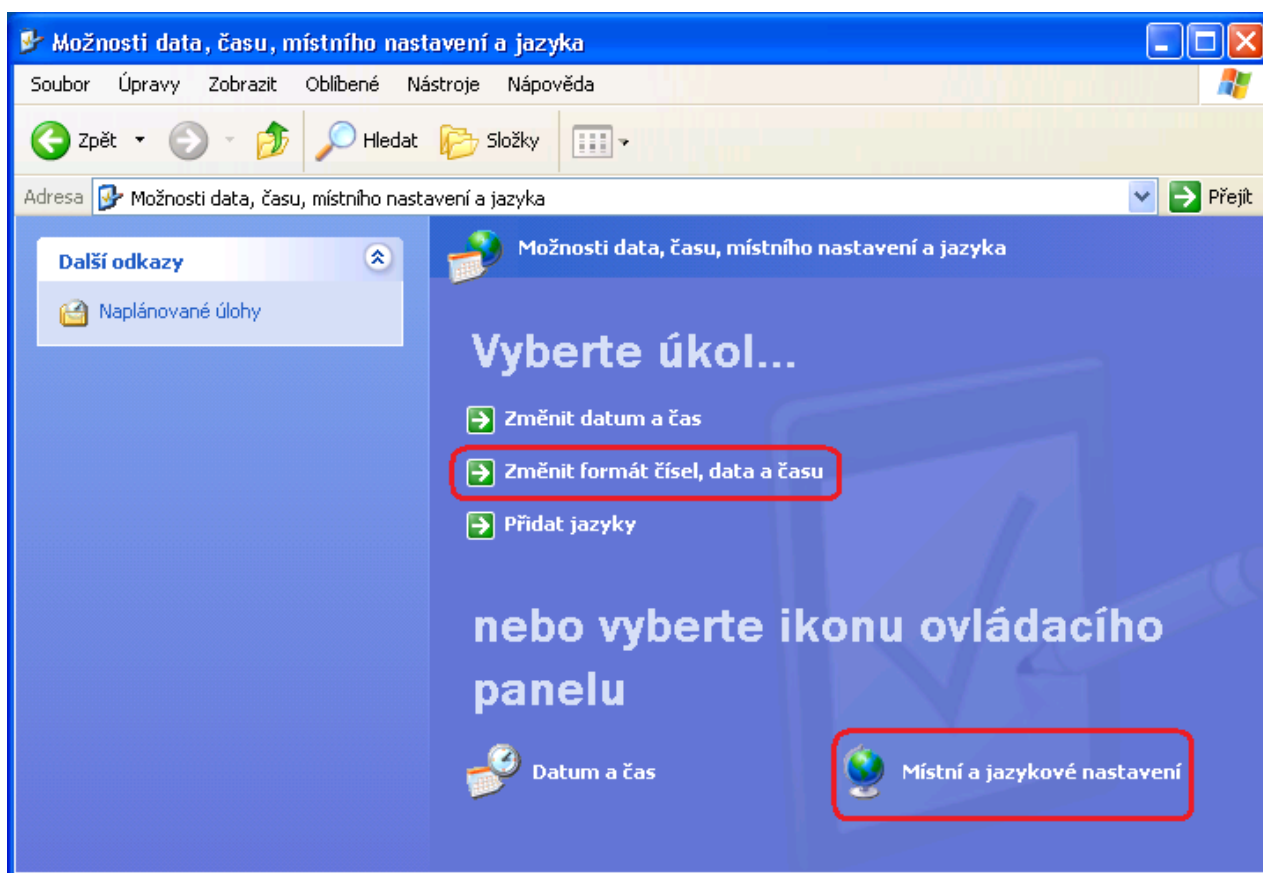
Možnosti data, času, místního nastavení a jazyka

Soubor Úpravy Zobrazit Oblíbené Nástroje Nápověda

Zpět Hledat Složky

Adresa Možnosti data, času, místního nastavení a jazyka Přejít

Další odkazy

Naplánované úlohy

Možnosti data, času, místního nastavení a jazyka

Vyberte úkol...

Změnit datum a čas

Změnit formát čísel, data a času

Přidat jazyky

nebo vyberte ikonu ovládacího panelu

Datum a čas

Místní a jazykové nastavení